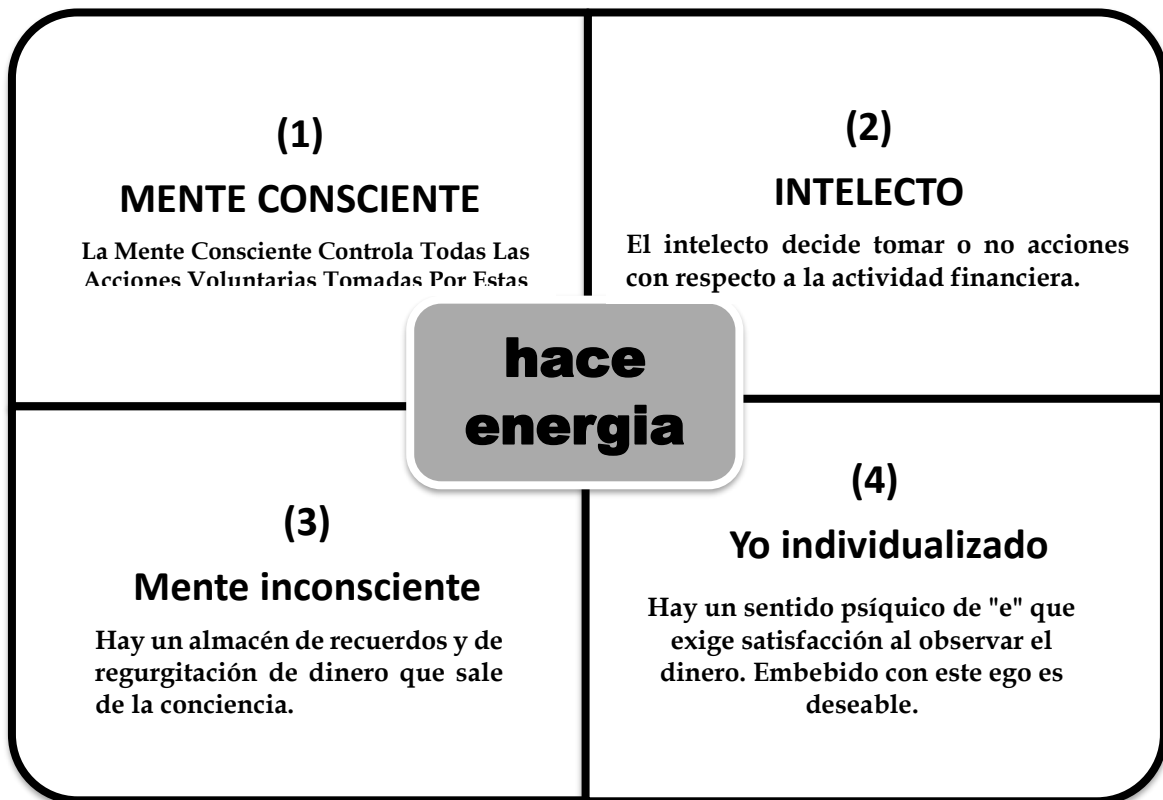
(1)

MENTE CONSCIENTE

La Mente Consciente Controla Todas Las Acciones Voluntarias Tomadas Por Estas

(2)

INTELECTO

El intelecto decide tomar o no acciones con respecto a la actividad financiera.

hace energia

(3)

Mente inconsciente

Hay un almacén de recuerdos y de regurgitación de dinero que sale de la conciencia.

(4)

Yo individualizado

Hay un sentido psíquico de "e" que exige satisfacción al observar el dinero. Embebido con este ego es deseable.